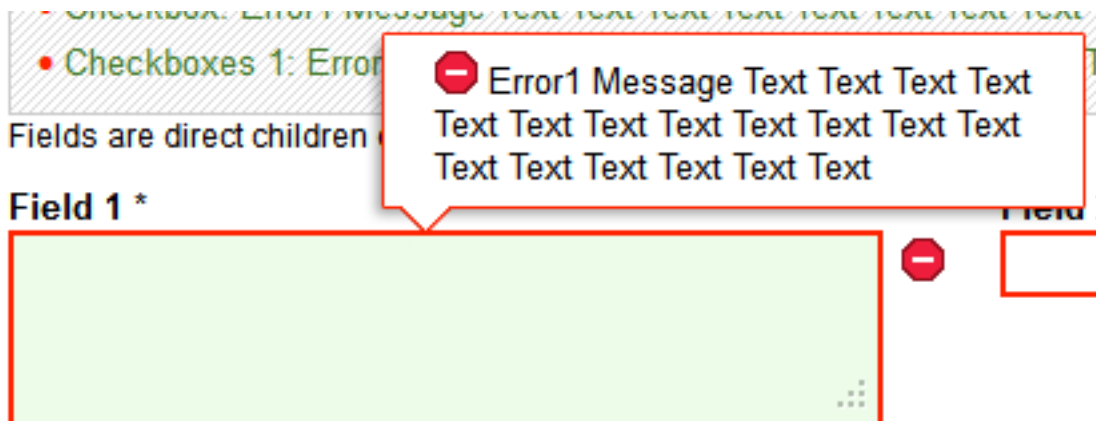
• Checkbox: Error1 Message Text Text Text Text Text Text Text Text
• Checkboxes 1: Error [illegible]

Error1 Message Text Text Text Text Text Text Text Text Text Text Text Text Text Text Text Text Text Text

Fields are direct children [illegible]

Field 1 *

Field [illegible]